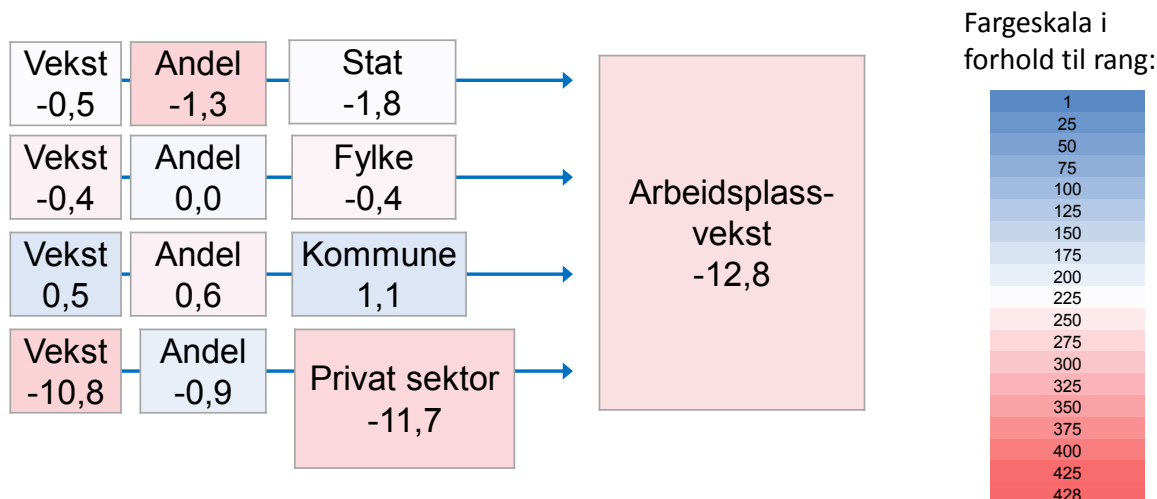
Vekst
-0,5

Andel
-1,3

Stat
-1,8

Vekst
-0,4

Andel
0,0

Fylke
-0,4

Vekst
0,5

Andel
0,6

Kommune
1,1

Vekst
-10,8

Andel
-0,9

Privat sektor
-11,7

Arbeidsplassvekst
-12,8

Fargeskala i forhold til rang:

1
25
50
75
100
125
150
175
200
225
250
275
300
325
350
375
400
425
428